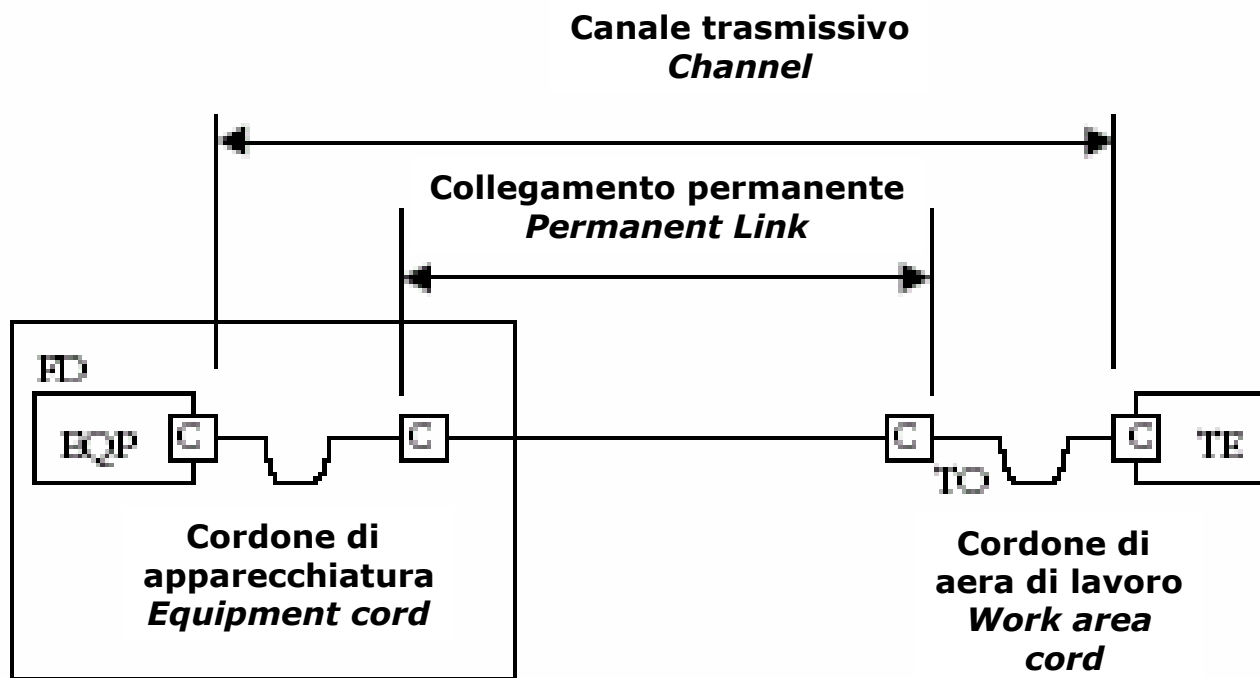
**Canale trasmissivo**
*Channel*

**Collegamento permanente**
*Permanent Link*

FD

EQP C

C

C

TO

C TE

**Cordone di apparecchiatura**
*Equipment cord*

**Cordone di aera di lavoro**
*Work area cord*